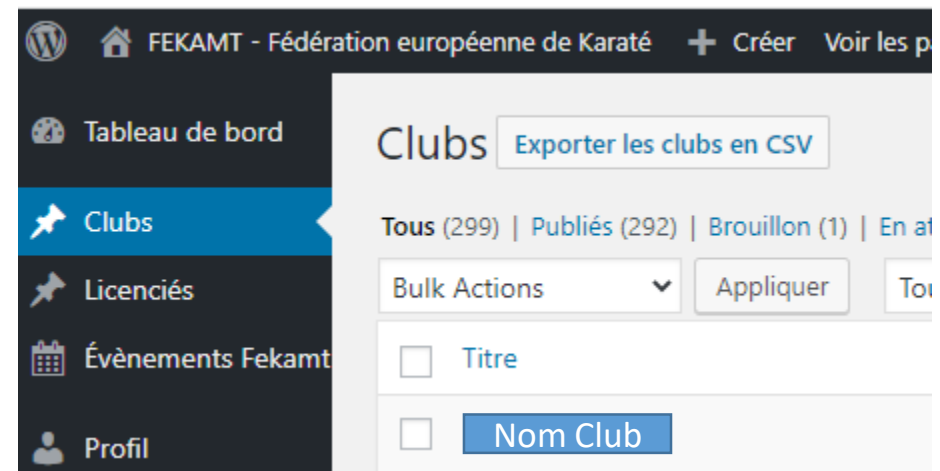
FEKAMT - Fédération européenne de Karaté
Créer
Voir les p

Tableau de bord
Clubs
Licenciés
Évènements Fekamt
Profil

Clubs
Exporter les clubs en CSV

Tous (299) | Publiés (292) | Brouillon (1) | En at

Bulk Actions
Appliquer
Tou

Titre

Nom Club